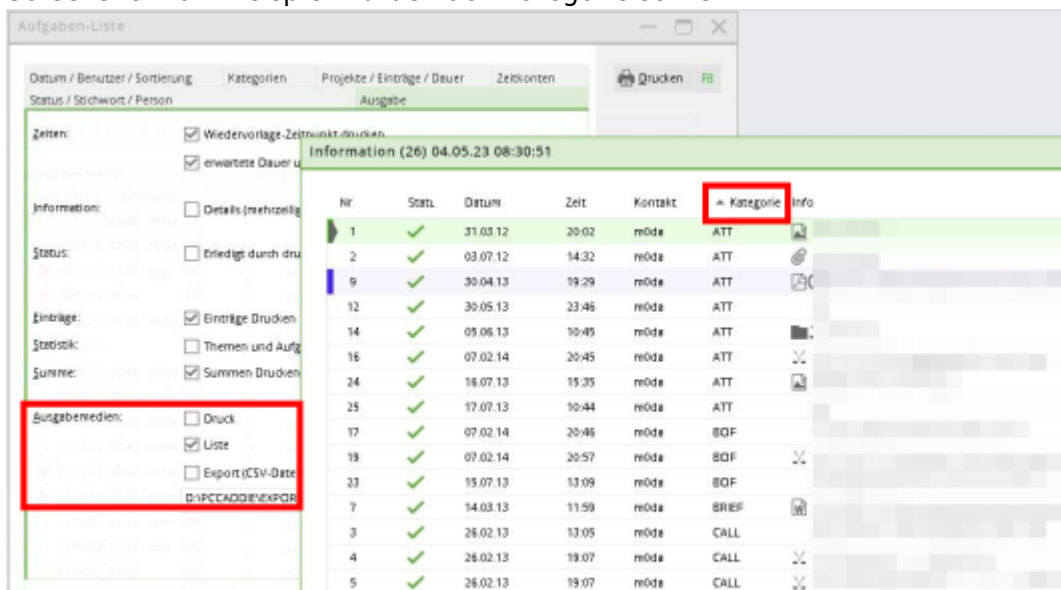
Aufgaben-Liste

Datum / Benutzer / Sortierung | Kategorien | Projekte / Einträge / Dauer | Zeitkonten
Status / Stichwort / Person | Ausgabe

Drucken F8

Zeiten: Wiedervorlage-Zeitpunkt drucken
erwartete Dauer u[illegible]

Information: Details (mehrzeilig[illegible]

Status: Erledigt durch dru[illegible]

Einträge: Einträge Drucken
Statistik: Themen und Aufg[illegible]
Summe: Summen Drucken

Ausgabemedien: Druck
Liste
Export (CSV-Date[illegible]
D:\PCCADDIE\EXPOR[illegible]

Information (26) 04.05.23 08:30:51

| Nr | Status | Datum | Zeit | Kontakt | ▲ Kategorie | Info |
|---|---|---|---|---|---|---|
| 1 | ✓ | 31.03.12 | 20:02 | m0da | ATT | |
| 2 | ✓ | 03.07.12 | 14:32 | m0da | ATT | |
| 9 | ✓ | 30.04.13 | 19:29 | m0da | ATT | |
| 12 | ✓ | 30.05.13 | 23:46 | m0da | ATT | |
| 14 | ✓ | 05.06.13 | 10:45 | m0da | ATT | |
| 16 | ✓ | 07.02.14 | 20:45 | m0da | ATT | |
| 24 | ✓ | 16.07.13 | 15:35 | m0da | ATT | |
| 25 | ✓ | 17.07.13 | 10:44 | m0da | ATT | |
| 17 | ✓ | 07.02.14 | 20:46 | m0da | BOF | |
| 18 | ✓ | 07.02.14 | 20:57 | m0da | BOF | |
| 23 | ✓ | 15.07.13 | 13:09 | m0da | BOF | |
| 7 | ✓ | 14.03.13 | 11:59 | m0da | BRIEF | |
| 3 | ✓ | 26.02.13 | 13:05 | m0da | CALL | |
| 4 | ✓ | 26.02.13 | 19:07 | m0da | CALL | |
| 5 | ✓ | 26.02.13 | 19:07 | m0da | CALL | |